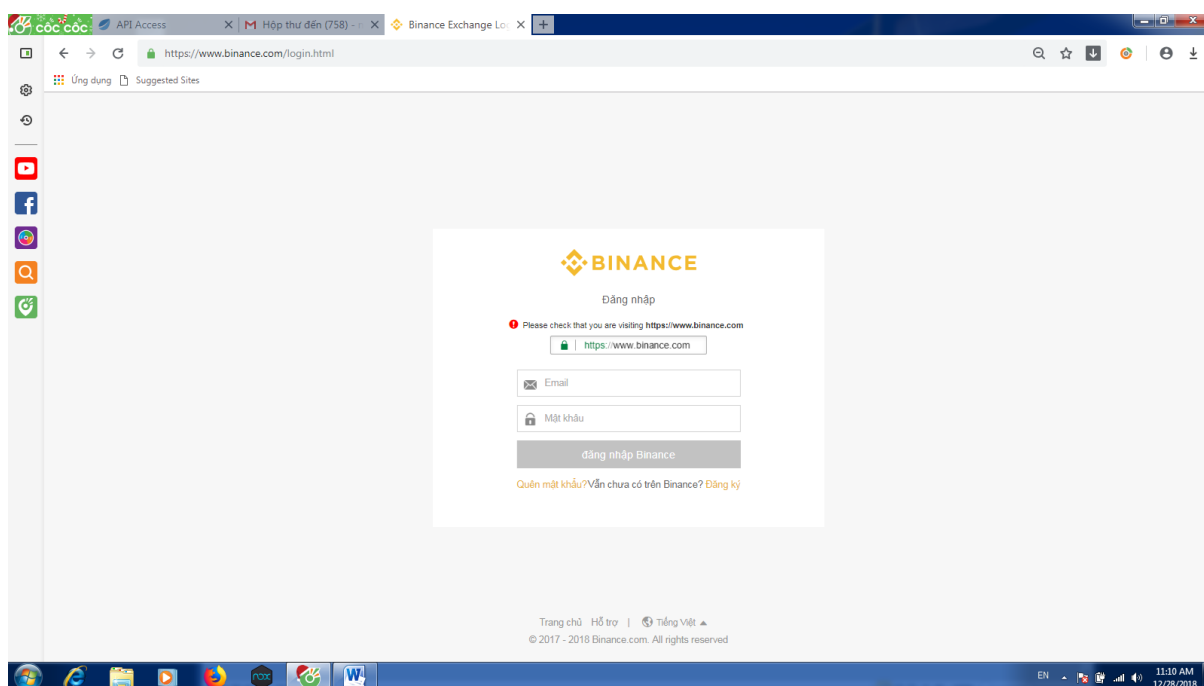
CỐC CỐC
API Access
Hộp thư đến (758) - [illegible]
Binance Exchange Lo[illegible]
https://www.binance.com/login.html
Ứng dụng
Suggested Sites

BINANCE
Đăng nhập
Please check that you are visiting https://www.binance.com
https://www.binance.com
Email
Mật khẩu
đăng nhập Binance
Quên mật khẩu? Vẫn chưa có trên Binance? Đăng ký

Trang chủ Hỗ trợ | Tiếng Việt
© 2017 - 2018 Binance.com. All rights reserved

nox
EN
11:10 AM
12/28/2018